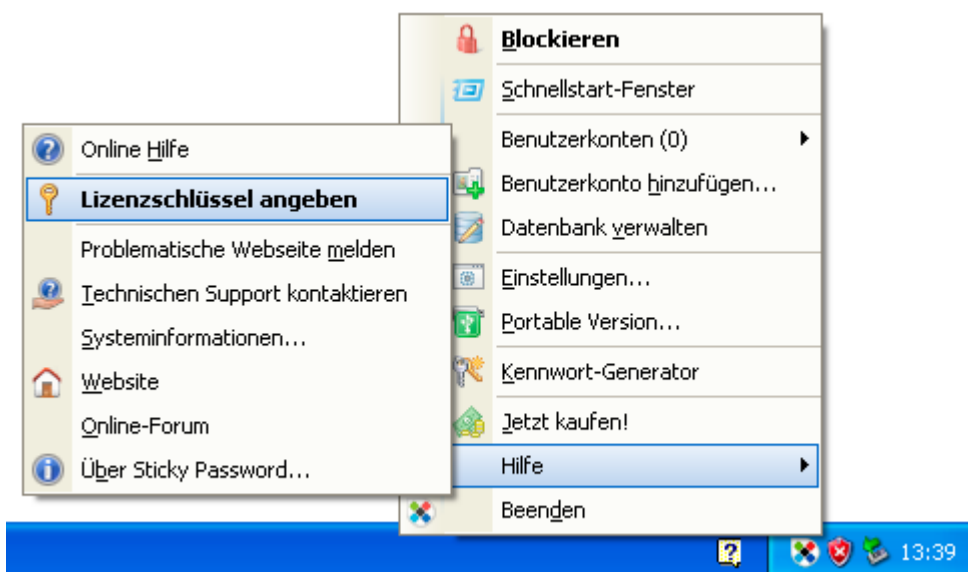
Blockieren
Schnellstart-Fenster
Benutzerkonten (0)
Benutzerkonto hinzufügen...
Datenbank verwalten
Einstellungen...
Portable Version...
Kennwort-Generator
Jetzt kaufen!
Hilfe
Beenden

Online Hilfe
Lizenzschlüssel angeben
Problematische Webseite melden
Technischen Support kontaktieren
Systeminformationen...
Website
Online-Forum
Über Sticky Password...

13:39